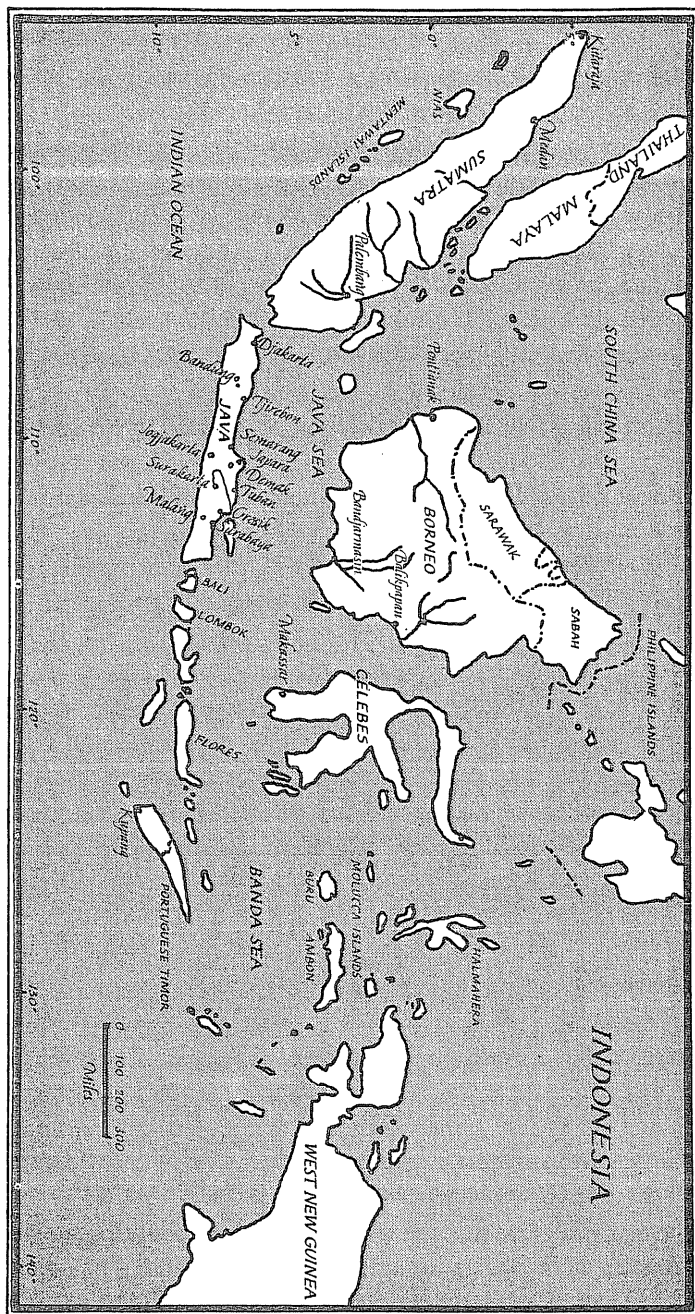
INDONESIA

SOUTH CHINA SEA

THAILAND

MALAYA

SUMATRA

Kutaradja

Medan

Palembang

MENTAWAI ISLANDS

NIAS

INDIAN OCEAN

Djakarta

Bandung

Tjirebon

JAVA

Semarang

Djapara

Demak

Tuban

Gresik

Surabaya

Jogjakarta

Surakarta

Malang

JAVA SEA

Pontianak

BORNEO

SARAWAK

SABAH

Bandjermasin

Balikpapan

PHILIPPINE ISLANDS

BALI

LOMBOK

Makassar

CELEBES

FLORES

Kupang

PORTUGUESE TIMOR

BANDA SEA

BURU

AMBON

MOLUCCA ISLANDS

HALMAHERA

WEST NEW GUINEA

0 100 200 300

Miles

100°

110°

120°

130°

140°

5°

0°

5°